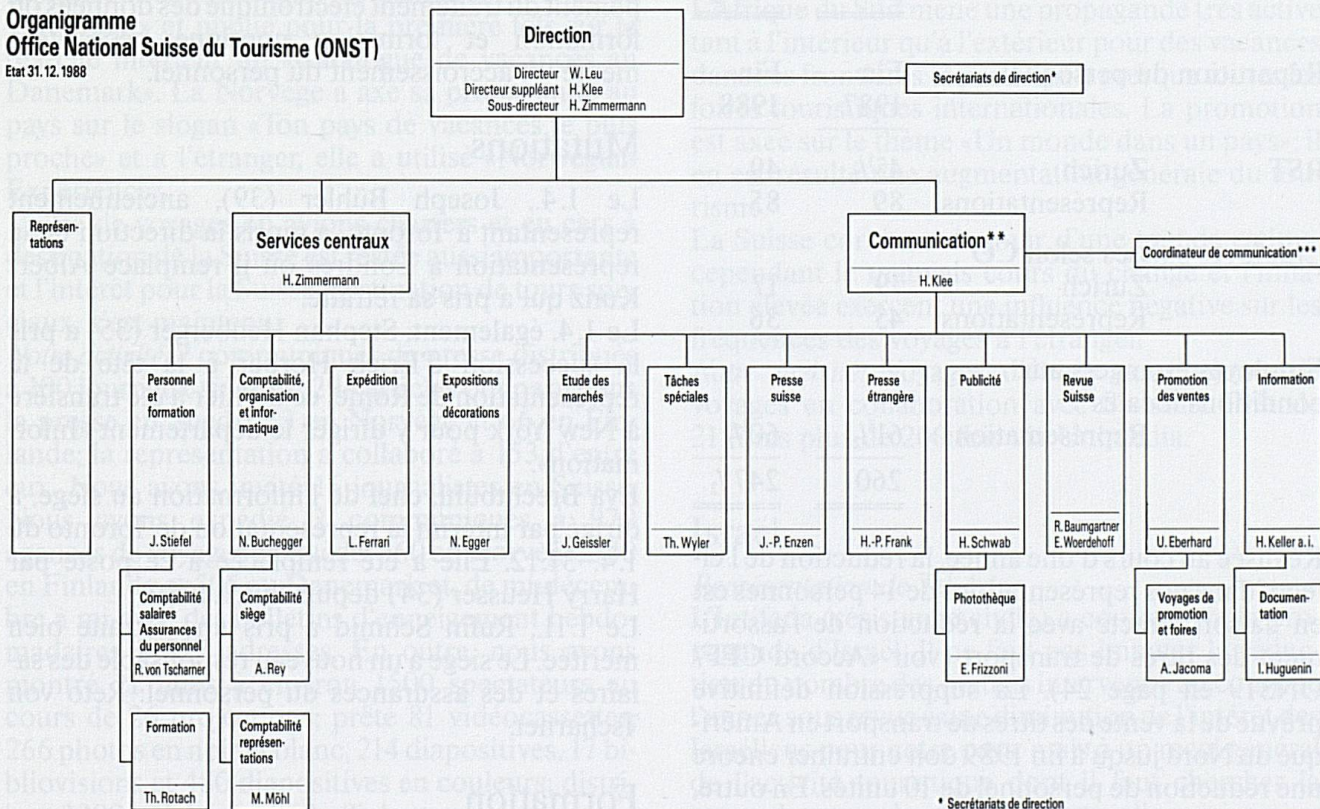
Organigramme
Office National Suisse du Tourisme (ONST)
Etat 31.12.1988

Direction

Directeur W. Leu
Directeur suppléant H. Klee
Sous-directeur H. Zimmermann

Secrétariats de direction*

Représentations

Services centraux

H. Zimmermann

Communication**

H. Klee

Coordinateur de communication***

Personnel et formation

J. Stiefel

Comptabilité, organisation et informatique

N. Buchegger

Expédition

L. Ferrari

Expositions et décorations

N. Egger

Etude des marchés

J. Geissler

Tâches spéciales

Th. Wyler

Presse suisse

J.-P. Enzen

Presse étrangère

H.-P. Frank

Publicité

H. Schwab

Revue Suisse

R. Baumgartner
E. Woerdehoff

Promotion des ventes

U. Eberhard

Information

H. Keller a.i.

Comptabilité salaires Assurances du personnel

R. von Tscharner

Comptabilité siège

A. Rey

Photothèque

E. Frizzoni

Voyages de promotion et foires

A. Jacoma

Documentation

I. Huguenin

Formation

Th. Rotach

Comptabilité représentations

M. Möhl

* Secrétariats de direction